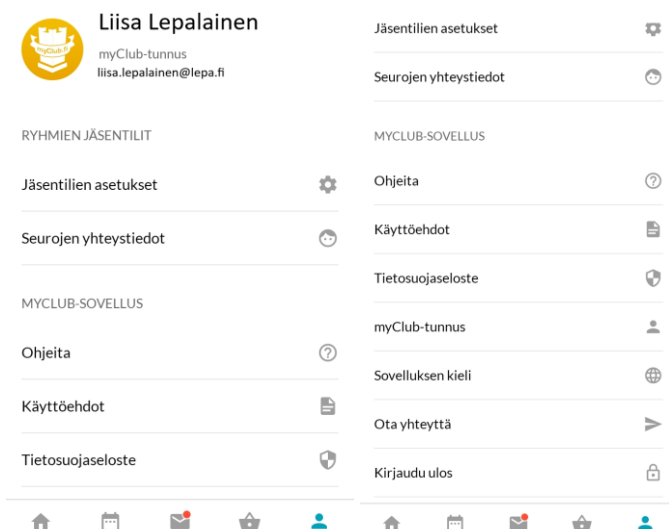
myClub.fi

Liisa Lepalainen
myClub-tunnus
liisa.lepalainen@lepa.fi

RYHMIEN JÄSENTILIT

Jäsentilien asetukset

Seurojen yhteystiedot

MYCLUB-SOVELLUS

Ohjeita

Käyttöehdot

Tietosuojaseloste

Jäsentilien asetukset

Seurojen yhteystiedot

MYCLUB-SOVELLUS

Ohjeita

Käyttöehdot

Tietosuojaseloste

myClub-tunnus

Sovelluksen kieli

Ota yhteyttä

Kirjaudu ulos